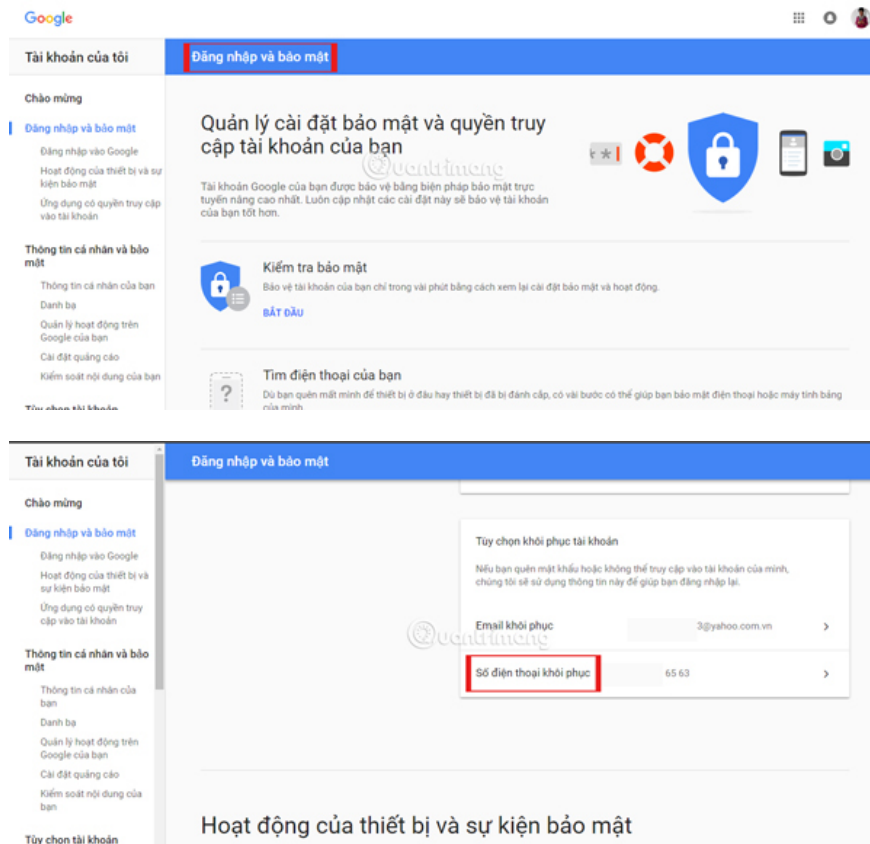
Google

Tài khoản của tôi

Đăng nhập và bảo mật

Chào mừng

Đăng nhập và bảo mật

Đăng nhập vào Google

Hoạt động của thiết bị và sự kiện bảo mật

Ứng dụng có quyền truy cập vào tài khoản

Thông tin cá nhân và bảo mật

Thông tin cá nhân của bạn

Danh bạ

Quản lý hoạt động trên Google của bạn

Cài đặt quảng cáo

Kiểm soát nội dung của bạn

Tùy chọn tài khoản

Quản lý cài đặt bảo mật và quyền truy cập tài khoản của bạn

Quantrimang

Tài khoản Google của bạn được bảo vệ bằng biện pháp bảo mật trực tuyến nâng cao nhất. Luôn cập nhật các cài đặt này sẽ bảo vệ tài khoản của bạn tốt hơn.

Kiểm tra bảo mật

Bảo vệ tài khoản của bạn chỉ trong vài phút bằng cách xem lại cài đặt bảo mật và hoạt động.

BẮT ĐẦU

Tìm điện thoại của bạn

Dù bạn quên mất mình để thiết bị ở đâu hay thiết bị đã bị đánh cắp, có vài bước có thể giúp bạn bảo mật điện thoại hoặc máy tính bảng của mình.

Tài khoản của tôi

Đăng nhập và bảo mật

Chào mừng

Đăng nhập và bảo mật

Đăng nhập vào Google

Hoạt động của thiết bị và sự kiện bảo mật

Ứng dụng có quyền truy cập vào tài khoản

Thông tin cá nhân và bảo mật

Thông tin cá nhân của bạn

Danh bạ

Quản lý hoạt động trên Google của bạn

Cài đặt quảng cáo

Kiểm soát nội dung của bạn

Tùy chọn tài khoản

Tùy chọn khôi phục tài khoản

Nếu bạn quên mật khẩu hoặc không thể truy cập vào tài khoản của mình, chúng tôi sẽ sử dụng thông tin này để giúp bạn đăng nhập lại.

Quantrimang

Email khôi phục 3@yahoo.com.vn

Số điện thoại khôi phục 65 63

Hoạt động của thiết bị và sự kiện bảo mật